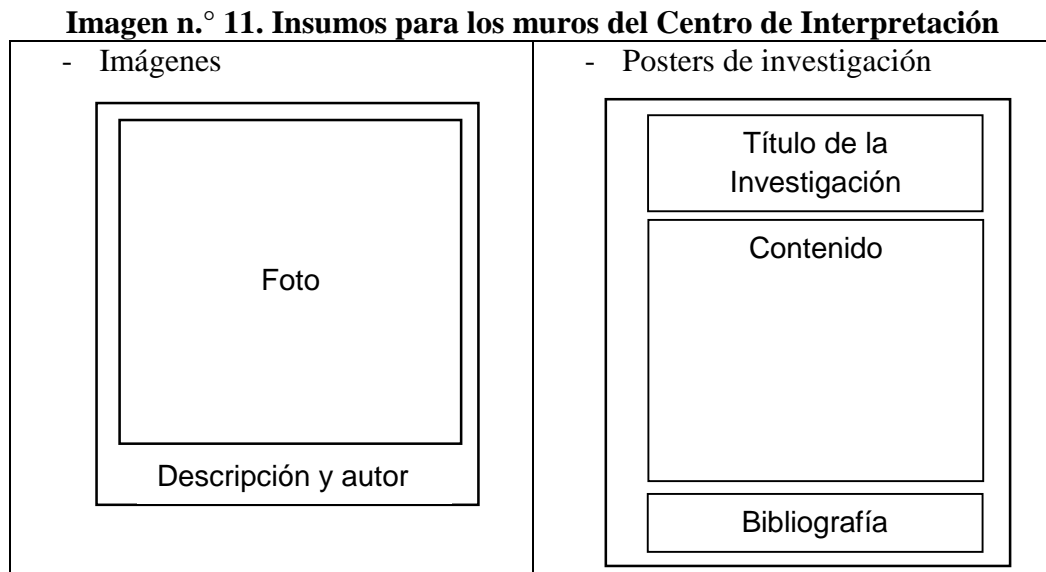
**Imagen n.° 11. Insumos para los muros del Centro de Interpretación**

| - Imágenes | - Posters de investigación |
|---|---|
| Foto<br>Descripción y autor | Título de la Investigación<br>Contenido<br>Bibliografía |